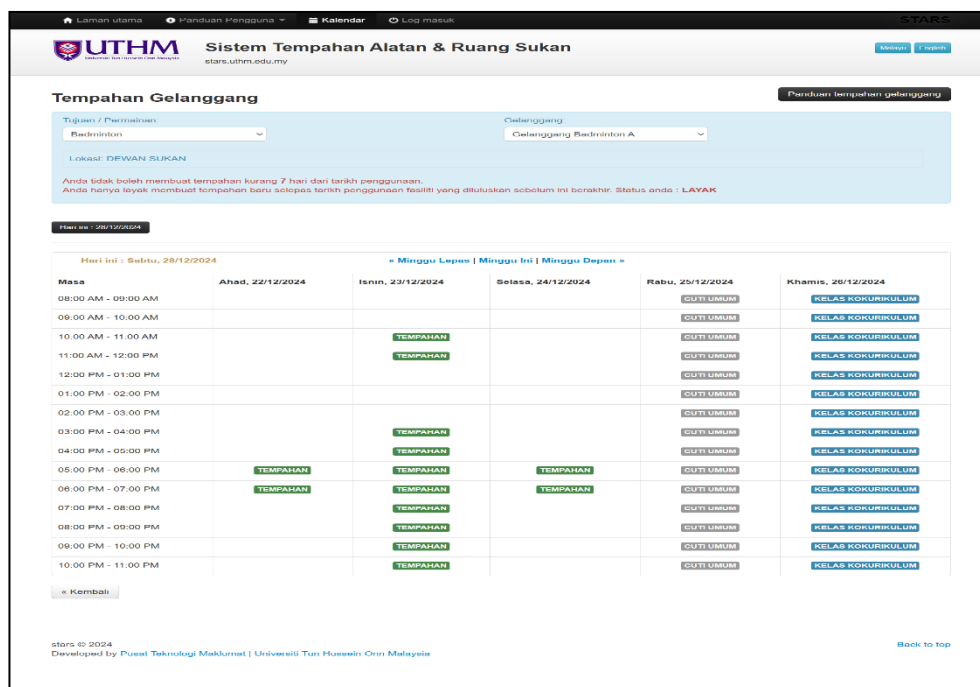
Laman utama Panduan Pengguna Kalendar Log masuk STARS

UTHM Universiti Tun Hussein Onn Malaysia

Sistem Tempahan Alatan & Ruang Sukan
stars.uthm.edu.my

Melayu English

Tempahan Gelanggang

Panduan tempahan gelanggang

Tujuan / Permainan
Badminton

Gelanggang
Gelanggang Badminton A

Lokasi: DEWAN SUKAN

Anda tidak boleh membuat tempahan kurang 7 hari dari tarikh penggunaan.
Anda hanya layak membuat tempahan baru selepas tarikh penggunaan fasiliti yang diluluskan sebelum ini berakhir. Status anda : LAYAK

Hari ini : 28/12/2024

Hari ini : Sabtu, 28/12/2024

« Minggu Lepas | Minggu Ini | Minggu Depan »

| Masa | Ahad, 22/12/2024 | Isnin, 23/12/2024 | Selasa, 24/12/2024 | Rabu, 25/12/2024 | Khamis, 26/12/2024 |
|---|---|---|---|---|---|
| 08:00 AM - 09:00 AM | | | | CUTI UMUM | KELAS KOKURIKULUM |
| 09:00 AM - 10:00 AM | | | | CUTI UMUM | KELAS KOKURIKULUM |
| 10:00 AM - 11:00 AM | | TEMPAHAN | | CUTI UMUM | KELAS KOKURIKULUM |
| 11:00 AM - 12:00 PM | | TEMPAHAN | | CUTI UMUM | KELAS KOKURIKULUM |
| 12:00 PM - 01:00 PM | | | | CUTI UMUM | KELAS KOKURIKULUM |
| 01:00 PM - 02:00 PM | | | | CUTI UMUM | KELAS KOKURIKULUM |
| 02:00 PM - 03:00 PM | | | | CUTI UMUM | KELAS KOKURIKULUM |
| 03:00 PM - 04:00 PM | | TEMPAHAN | | CUTI UMUM | KELAS KOKURIKULUM |
| 04:00 PM - 05:00 PM | | TEMPAHAN | | CUTI UMUM | KELAS KOKURIKULUM |
| 05:00 PM - 06:00 PM | TEMPAHAN | TEMPAHAN | TEMPAHAN | CUTI UMUM | KELAS KOKURIKULUM |
| 06:00 PM - 07:00 PM | TEMPAHAN | TEMPAHAN | TEMPAHAN | CUTI UMUM | KELAS KOKURIKULUM |
| 07:00 PM - 08:00 PM | | TEMPAHAN | | CUTI UMUM | KELAS KOKURIKULUM |
| 08:00 PM - 09:00 PM | | TEMPAHAN | | CUTI UMUM | KELAS KOKURIKULUM |
| 09:00 PM - 10:00 PM | | TEMPAHAN | | CUTI UMUM | KELAS KOKURIKULUM |
| 10:00 PM - 11:00 PM | | TEMPAHAN | | CUTI UMUM | KELAS KOKURIKULUM |

« Kembali

stars © 2024
Developed by Pusat Teknologi Maklumat | Universiti Tun Hussein Onn Malaysia

Back to top